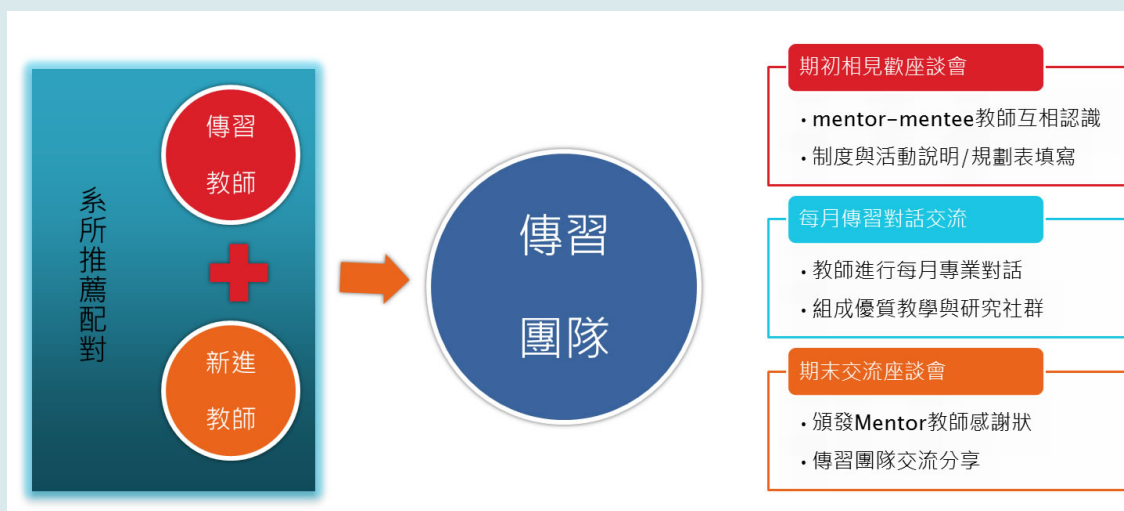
系所推薦配對

傳習教師

新進教師

傳習團隊

期初相見歡座談會

• mentor–mentee教師互相認識
• 制度與活動說明/規劃表填寫

每月傳習對話交流

• 教師進行每月專業對話
• 組成優質教學與研究社群

期末交流座談會

• 頒發Mentor教師感謝狀
• 傳習團隊交流分享